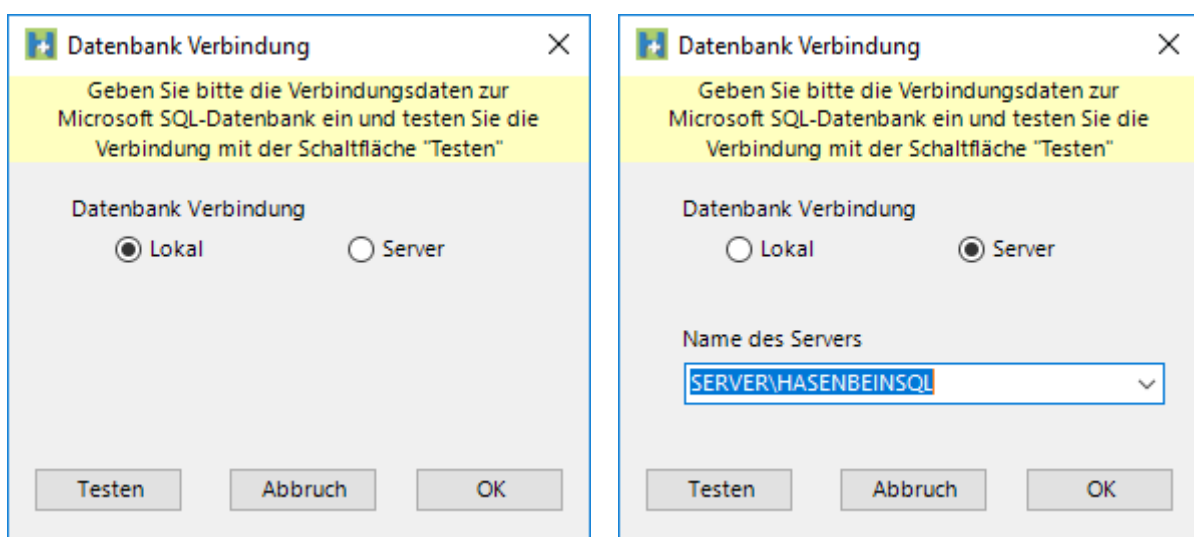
Datenbank Verbindung

Geben Sie bitte die Verbindungsdaten zur Microsoft SQL-Datenbank ein und testen Sie die Verbindung mit der Schaltfläche "Testen"

Datenbank Verbindung

Lokal

Server

Testen

Abbruch

OK

Datenbank Verbindung

Geben Sie bitte die Verbindungsdaten zur Microsoft SQL-Datenbank ein und testen Sie die Verbindung mit der Schaltfläche "Testen"

Datenbank Verbindung

Lokal

Server

Name des Servers

SERVER\HASENBEINSQL

Testen

Abbruch

OK